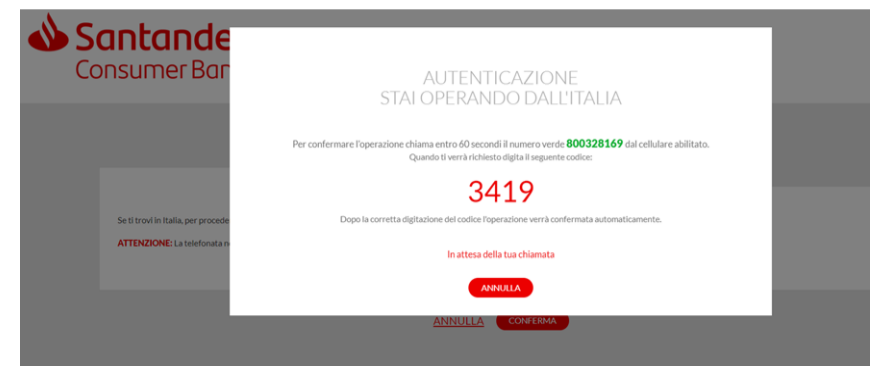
Santande
Consumer Ban

Se ti trovi in Italia, per procede

ATTENZIONE: La telefonata n

AUTENTICAZIONE
STAI OPERANDO DALL'ITALIA

Per confermare l'operazione chiama entro 60 secondi il numero verde 800328169 dal cellulare abilitato.
Quando ti verrà richiesto digita il seguente codice:

3419

Dopo la corretta digitazione del codice l'operazione verrà confermata automaticamente.

In attesa della tua chiamata

ANNULLA

ANNULLA CONFERMA